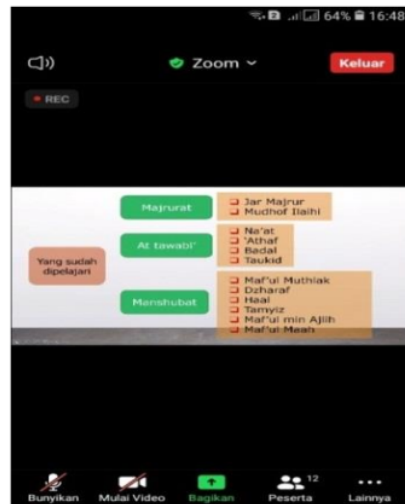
64% 16:48

Zoom

Keluar

REC

Yang sudah dipelajari

Majrurat

Jar Majrur
Mudhof Ilaihi

At tawabi'

Na'at
'Athaf
Badal
Taukid

Manshubat

Maf'ul Muthlak
Dzharaf
Haal
Tamyiz
Maf'ul min Ajlih
Maf'ul Maah

Bunyikan
Mulai Video
Bagikan
12
Peserta
Lainnya